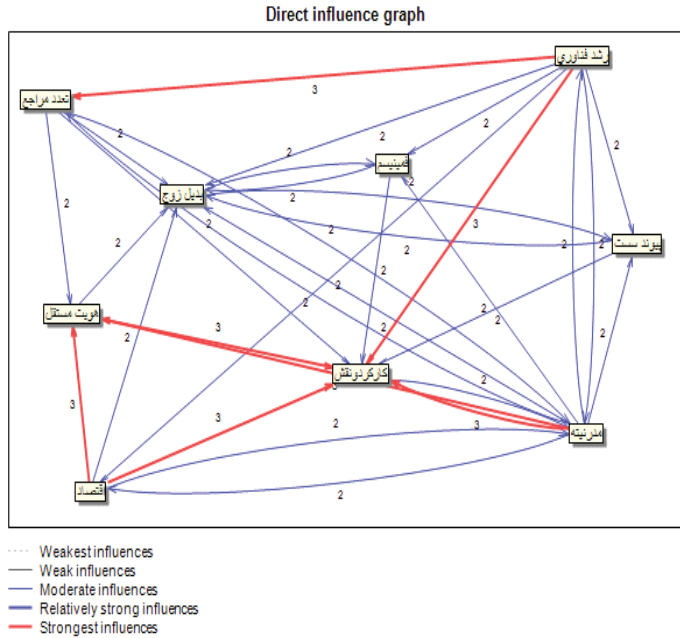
Direct influence graph

رشد فناوری
تعدد مراجع
تمیتبیه
تبدیل زوج
پیوند سست
هویت مستقل
کارکرد و نقش
مدرنیته
اقتصاد

3
2
2
2
2
2
2
2
2
3
2
2
2
2
2
2
2
2
2
2
3
2
2
3
2
3
2
3
2

Weakest influences
Weak influences
Moderate influences
Relatively strong influences
Strongest influences